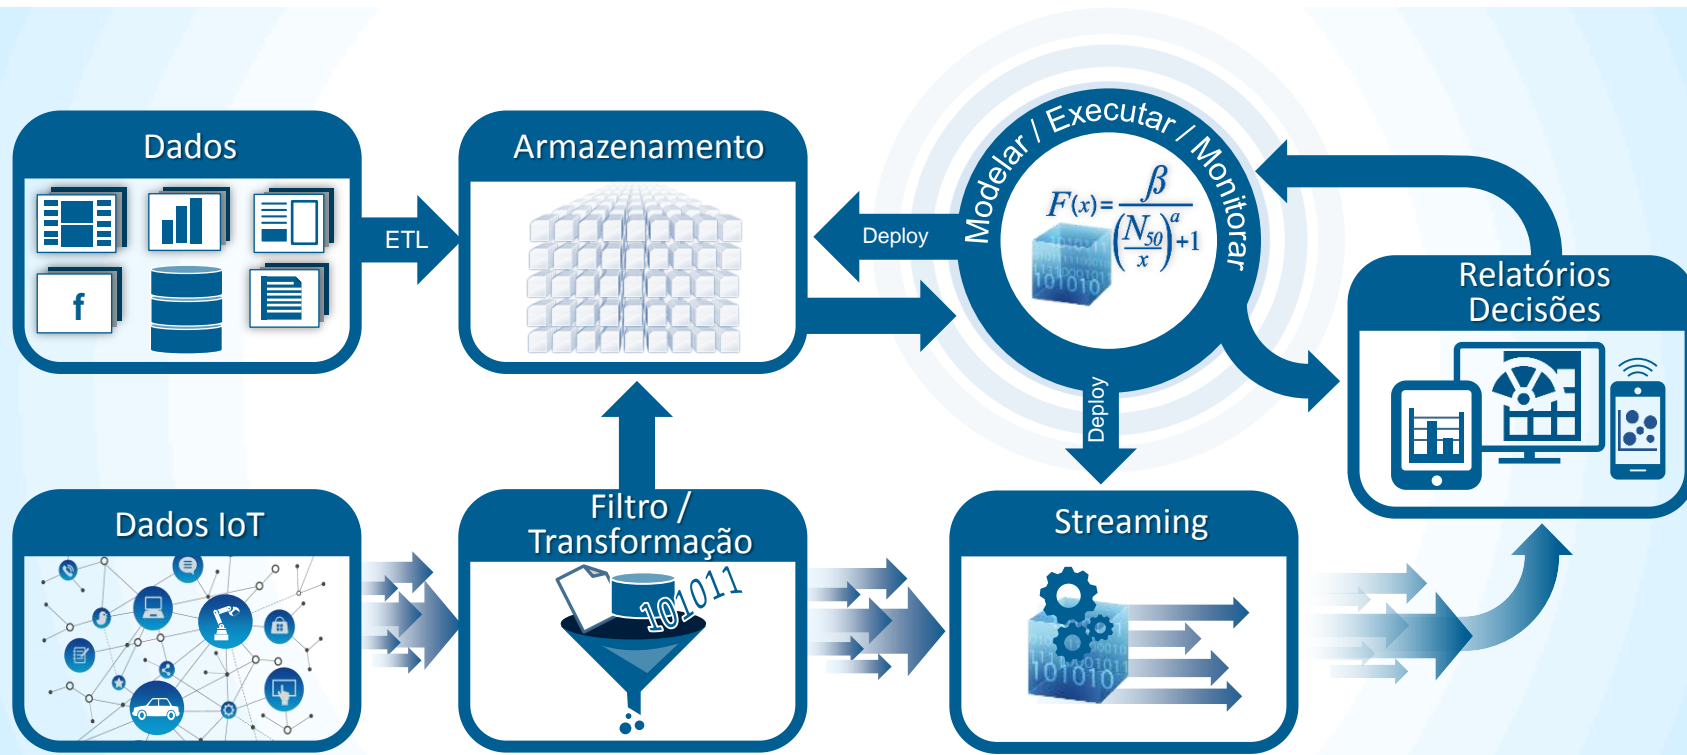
Dados

ETL

Armazenamento

Deploy

Modelar / Executar / Monitorar

$F(x)=\frac{\beta}{\left(\frac{N_{50}}{x}\right)^{a}+1}$

101010

Relatórios Decisões

Deploy

Dados IoT

Filtro / Transformação

101011

Streaming

101010